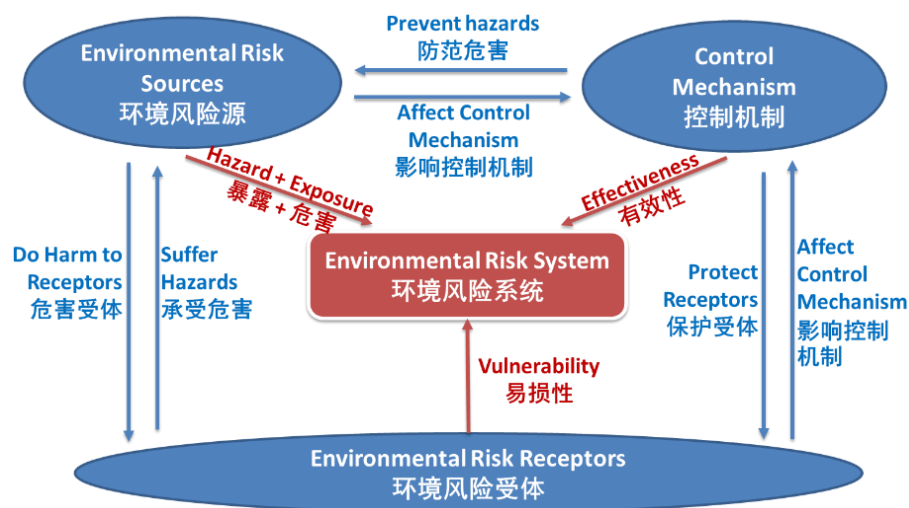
Environmental Risk Sources
环境风险源

Prevent hazards
防范危害

Affect Control Mechanism
影响控制机制

Control Mechanism
控制机制

Hazard + Exposure
暴露 + 危害

Effectiveness
有效性

Environmental Risk System
环境风险系统

Do Harm to Receptors
危害受体

Suffer Hazards
承受危害

Protect Receptors
保护受体

Affect Control Mechanism
影响控制机制

Vulnerability
易损性

Environmental Risk Receptors
环境风险受体